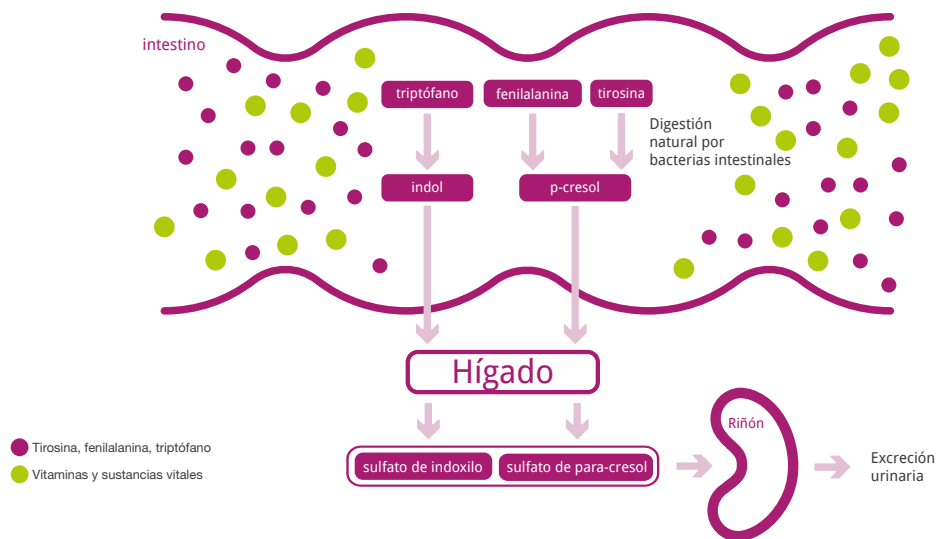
intestino

triptófano

fenilalanina

tirosina

Digestión natural por bacterias intestinales

indol

p-cresol

Hígado

sulfato de indoxilo

sulfato de para-cresol

Riñón

Excreción urinaria

Tirosina, fenilalanina, triptófano

Vitaminas y sustancias vitales